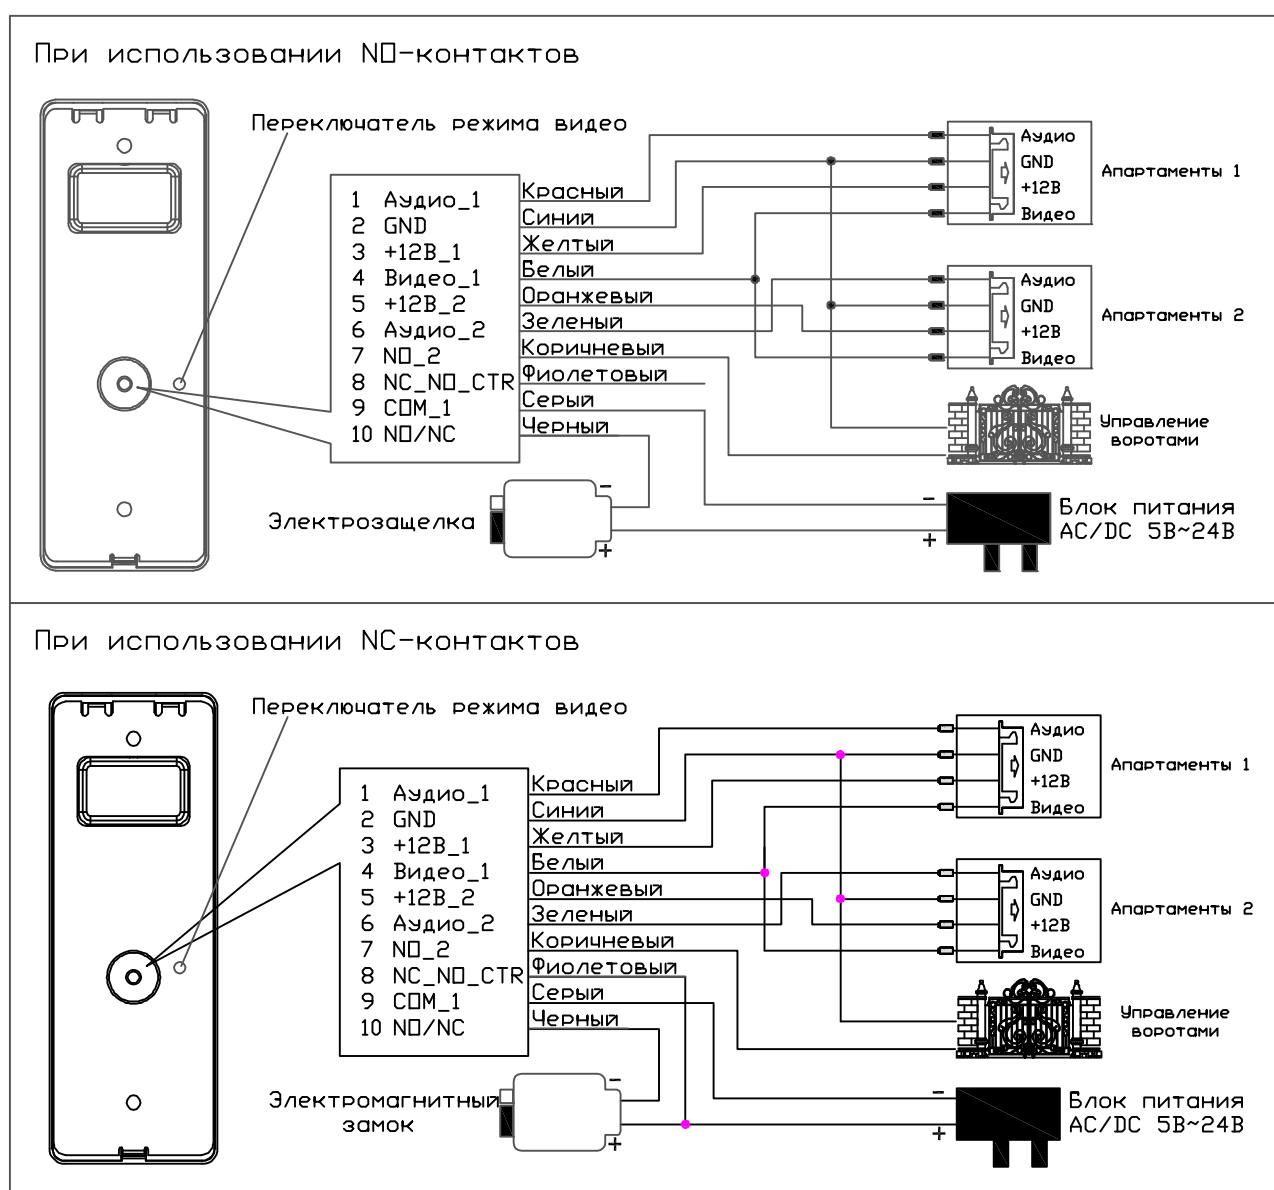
При использовании NO-контактов

Переключатель режима видео

| | | |
|---|---|---|
| 1 | Аудио_1 | Красный |
| 2 | GND | Синий |
| 3 | +12В_1 | Желтый |
| 4 | Видео_1 | Белый |
| 5 | +12В_2 | Оранжевый |
| 6 | Аудио_2 | Зеленый |
| 7 | NO_2 | Коричневый |
| 8 | NC_NO_CTR | Фиолетовый |
| 9 | COM_1 | Серый |
| 10 | NO/NC | Черный |

Аудио
GND
+12В
Видео
Апартаменты 1

Аудио
GND
+12В
Видео
Апартаменты 2

Управление воротами

Электрозащелка
−
+

−
+
Блок питания AC/DC 5В~24В

При использовании NC-контактов

Переключатель режима видео

| | | |
|---|---|---|
| 1 | Аудио_1 | Красный |
| 2 | GND | Синий |
| 3 | +12В_1 | Желтый |
| 4 | Видео_1 | Белый |
| 5 | +12В_2 | Оранжевый |
| 6 | Аудио_2 | Зеленый |
| 7 | NO_2 | Коричневый |
| 8 | NC_NO_CTR | Фиолетовый |
| 9 | COM_1 | Серый |
| 10 | NO/NC | Черный |

Аудио
GND
+12В
Видео
Апартаменты 1

Аудио
GND
+12В
Видео
Апартаменты 2

Управление воротами

Электромагнитный замок
−
+

−
+
Блок питания AC/DC 5В~24В